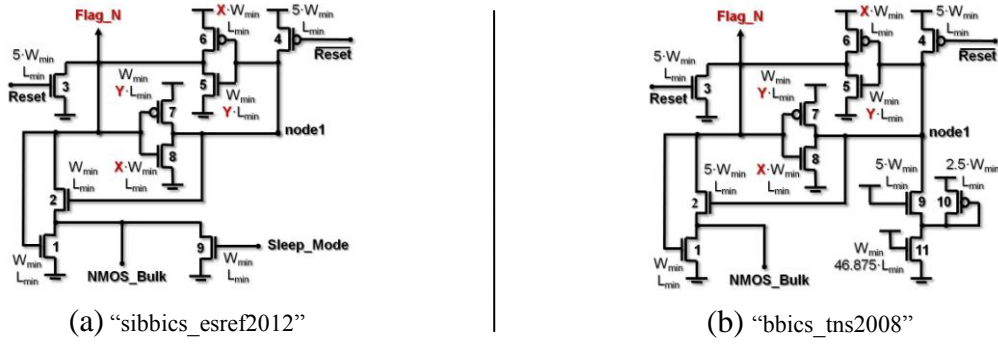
Flag_N

$X\cdot W_{min}$ $L_{min}$

$5\cdot W_{min}$ $L_{min}$

6

4

Reset

$5\cdot W_{min}$ $L_{min}$

Reset

3

$W_{min}$ $Y\cdot L_{min}$

5

$W_{min}$ $Y\cdot L_{min}$

7

node1

$W_{min}$ $L_{min}$

$X\cdot W_{min}$ $L_{min}$

8

2

1

$W_{min}$ $L_{min}$

NMOS_Bulk

9

$W_{min}$ $L_{min}$

Sleep_Mode

(a) "sibbics_esref2012"

Flag_N

$X\cdot W_{min}$ $L_{min}$

$5\cdot W_{min}$ $L_{min}$

6

4

Reset

$5\cdot W_{min}$ $L_{min}$

Reset

3

$W_{min}$ $Y\cdot L_{min}$

5

$W_{min}$ $Y\cdot L_{min}$

7

node1

$5\cdot W_{min}$ $L_{min}$

$X\cdot W_{min}$ $L_{min}$

8

$5\cdot W_{min}$ $L_{min}$

$2.5\cdot W_{min}$ $L_{min}$

9

10

2

1

$W_{min}$ $L_{min}$

NMOS_Bulk

$W_{min}$ $46.875\cdot L_{min}$

11

(b) "bbics_tns2008"